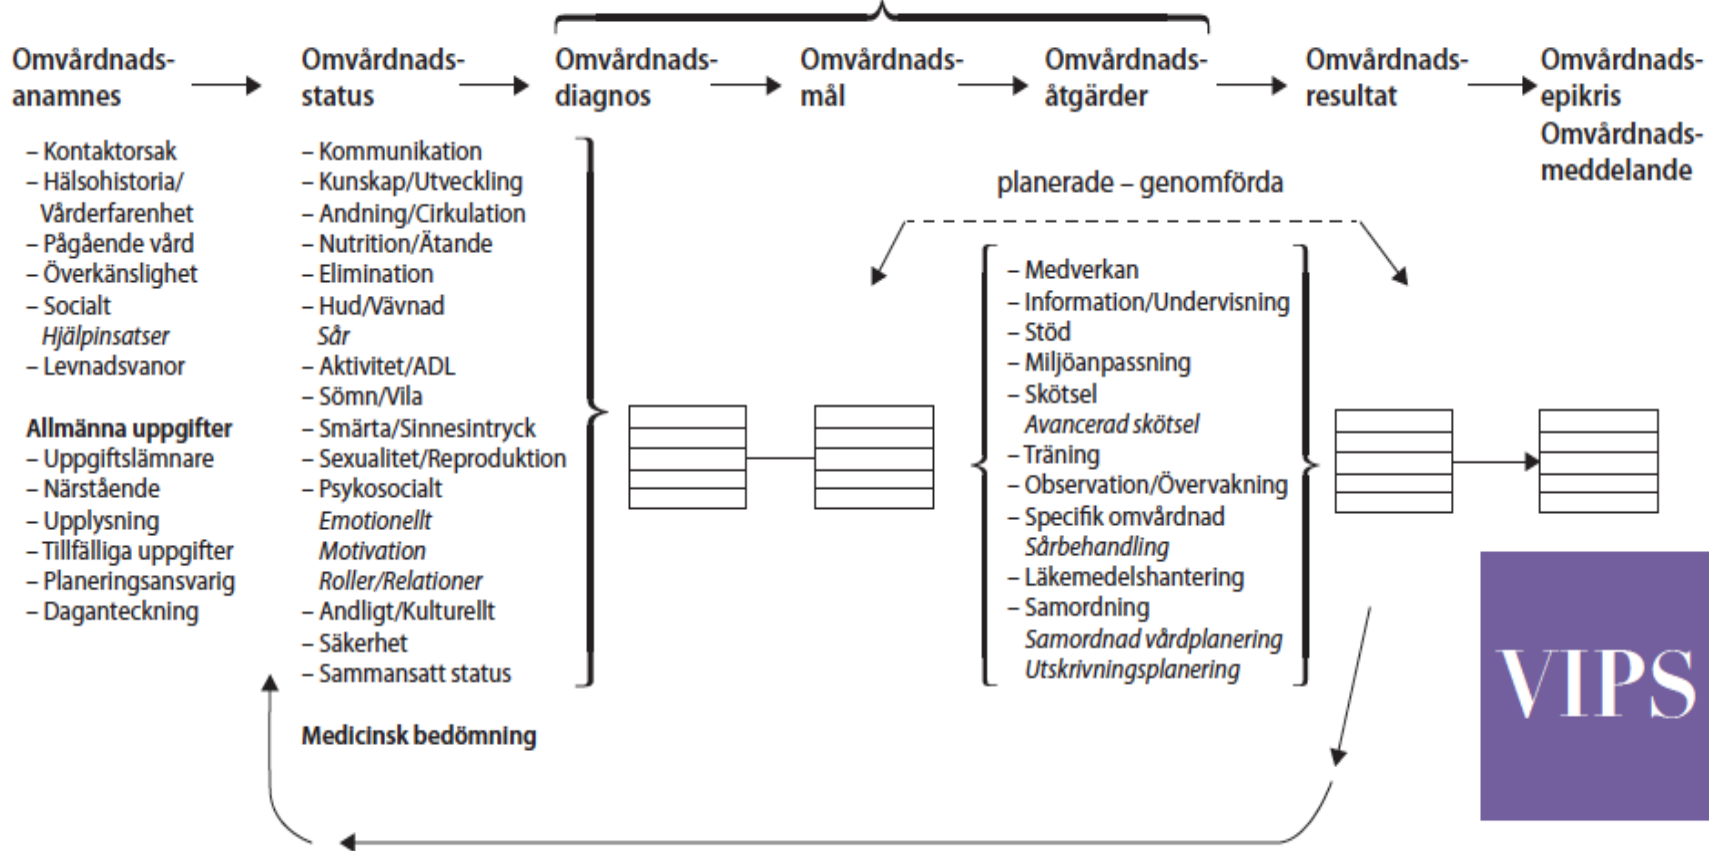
Omvårdnadsanamnes → Omvårdnadsstatus → Omvårdnadsdiagnos → Omvårdnadsmål → Omvårdnadsåtgärder → Omvårdnadsresultat → Omvårdnadsepikris Omvårdnadsmeddelande

– Kontaktorsak
– Hälsohistoria/ Vårderfarenhet
– Pågående vård
– Överkänslighet
– Socialt
Hjälpinsatser
– Levnadsvanor

Allmänna uppgifter
– Uppgiftslämnare
– Närstående
– Upplysning
– Tillfälliga uppgifter
– Planeringsansvarig
– Daganteckning

– Kommunikation
– Kunskap/Utveckling
– Andning/Cirkulation
– Nutrition/Ätande
– Elimination
– Hud/Vävnad
Sår
– Aktivitet/ADL
– Sömn/Vila
– Smärta/Sinnesintryck
– Sexualitet/Reproduktion
– Psykosocialt
Emotionellt
Motivation
Roller/Relationer
– Andligt/Kulturellt
– Säkerhet
– Sammansatt status

Medicinsk bedömning

planerade – genomförda

– Medverkan
– Information/Undervisning
– Stöd
– Miljöanpassning
– Skötsel
Avancerad skötsel
– Träning
– Observation/Övervakning
– Specifik omvårdnad
Sårbehandling
– Läkemedelshantering
– Samordning
Samordnad vårdplanering
Utskrivningsplanering

VIPS